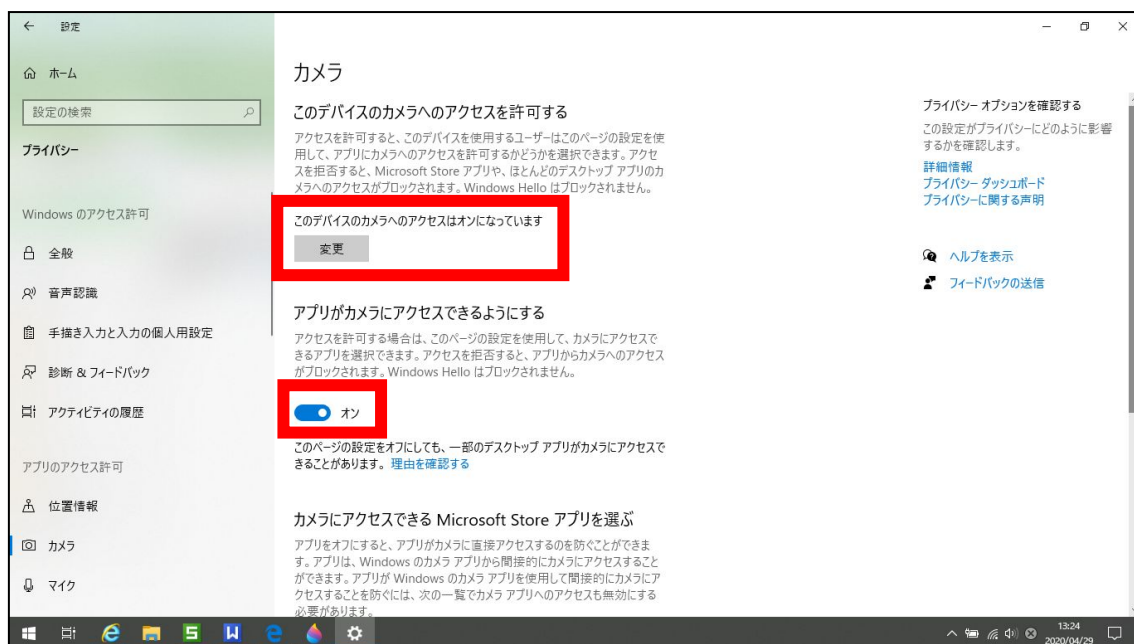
← 設定

ホーム

設定の検索

プライバシー

Windows のアクセス許可

全般

音声認識

手描き入力と入力の個人用設定

診断 & フィードバック

アクティビティの履歴

アプリのアクセス許可

位置情報

カメラ

マイク

カメラ

このデバイスのカメラへのアクセスを許可する

アクセスを許可すると、このデバイスを使用するユーザーはこのページの設定を使用して、アプリにカメラへのアクセスを許可するかどうかを選択できます。アクセスを拒否すると、Microsoft Store アプリや、ほとんどのデスクトップ アプリのカメラへのアクセスがブロックされます。Windows Hello はブロックされません。

このデバイスのカメラへのアクセスはオンになっています

変更

アプリがカメラにアクセスできるようにする

アクセスを許可する場合は、このページの設定を使用して、カメラにアクセスできるアプリを選択できます。アクセスを拒否すると、アプリからカメラへのアクセスがブロックされます。Windows Hello はブロックされません。

オン

このページの設定をオフにしても、一部のデスクトップ アプリがカメラにアクセスできることがあります。理由を確認する

カメラにアクセスできる Microsoft Store アプリを選ぶ

アプリをオフにすると、アプリがカメラに直接アクセスするのを防ぐことができます。アプリは、Windows のカメラ アプリから間接的にカメラにアクセスすることができます。アプリが Windows のカメラ アプリを使用して間接的にカメラにアクセスすることを防ぐには、次の一覧でカメラ アプリへのアクセスも無効にする必要があります。

プライバシー オプションを確認する

この設定がプライバシーにどのように影響するかを確認します。

詳細情報
プライバシー ダッシュボード
プライバシーに関する声明

ヘルプを表示

フィードバックの送信

13:24
2020/04/29